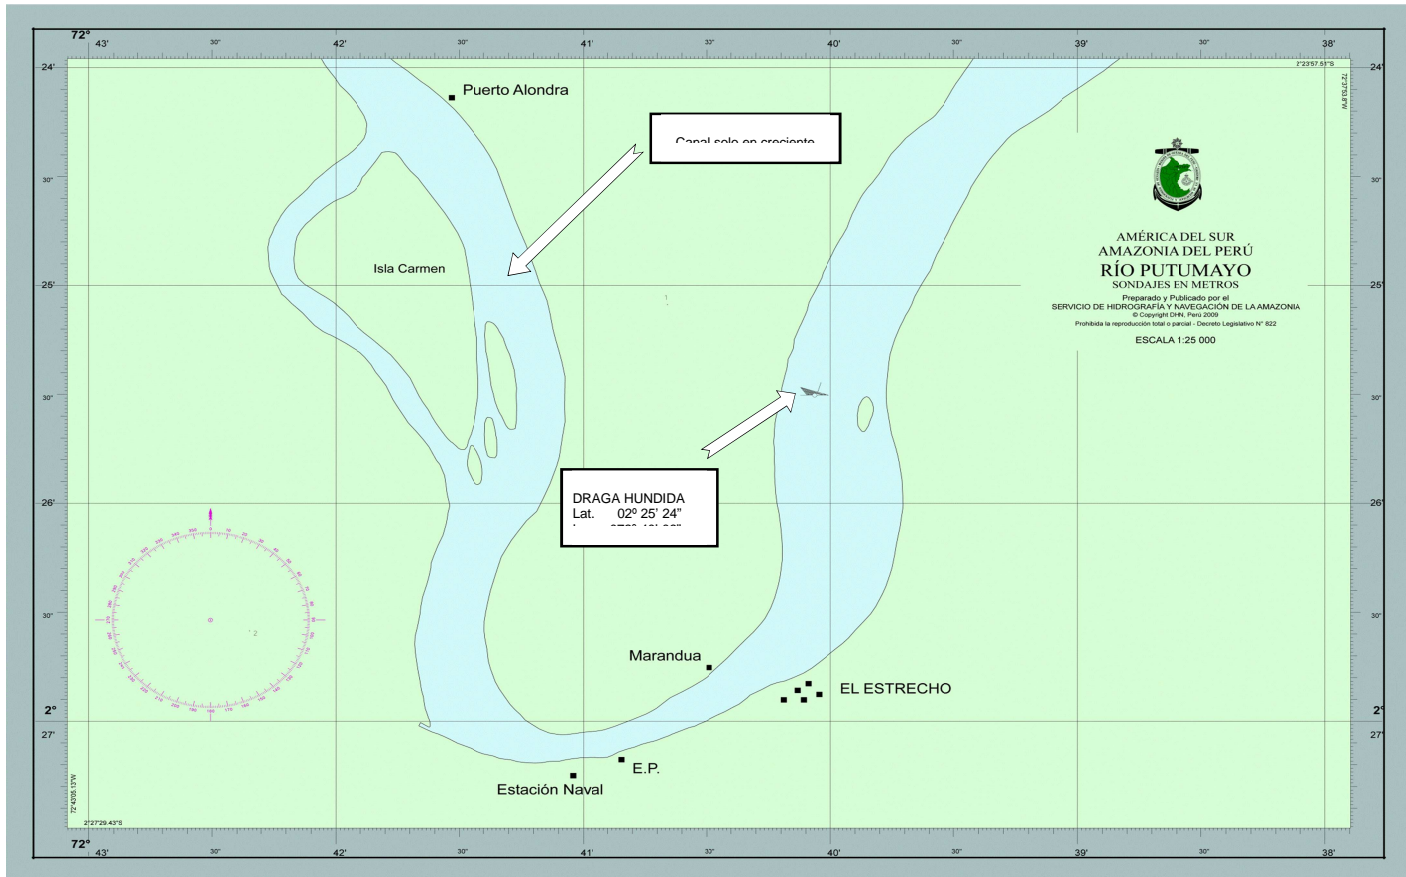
72° 43' 30" 42' 30" 41' 30" 40' 30" 39' 30" 38'

24' 24'

2°23'57.51"S

72°37'03.8"W

Puerto Alondra

Canal solo en creciente

AMÉRICA DEL SUR
AMAZONIA DEL PERÚ
RÍO PUTUMAYO
SONDAJES EN METROS
Preparado y Publicado por el
SERVICIO DE HIDROGRAFÍA Y NAVEGACIÓN DE LA AMAZONIA
© Copyright DHN, Perú 2009
Prohibida la reproducción total o parcial - Decreto Legislativo N° 822

ESCALA 1:25 000

Isla Carmen

30" 30"

25' 25'

DRAGA HUNDIDA
Lat. 02º 25' 24"
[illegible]

26' 26'

Marandua

EL ESTRECHO

2° 2°
27' 27'

E.P.

Estación Naval

72°43'05.13"W

2°27'29.43"S

72° 43' 30" 42' 30" 41' 30" 40' 30" 39' 30" 38'